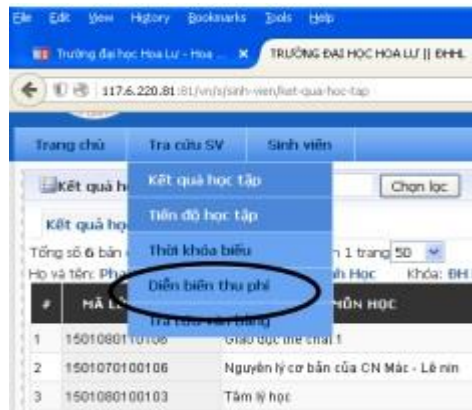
File Edit View History Bookmarks Tools Help

Trường đại học Hoa Lư - Hoa ... × TRƯỜNG ĐẠI HỌC HOA LƯ || ĐHHL

117.6.220.81:81/vn/s/sinh-vien/ket-qua-hoc-tap

Trang chủ Tra cứu SV Sinh viên

Kết quả h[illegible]

Kết quả học tập

Tiến độ học tập

Thời khóa biểu

Diễn biến thu phí

Tra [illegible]

Chọn lọc

Kết quả họ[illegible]

Tổng số 6 bản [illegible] 1 trang 50

Họ và tên: Ph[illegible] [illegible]h Học Khóa: ĐH

| # | MÃ L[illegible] | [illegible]MÔN HỌC |
|---|---|---|
| 1 | 1501080110106 | Giáo dục thể chất 1 |
| 2 | 1501070100106 | Nguyên lý cơ bản của CN Mác - Lê nin |
| 3 | 1501080100103 | Tâm lý học |